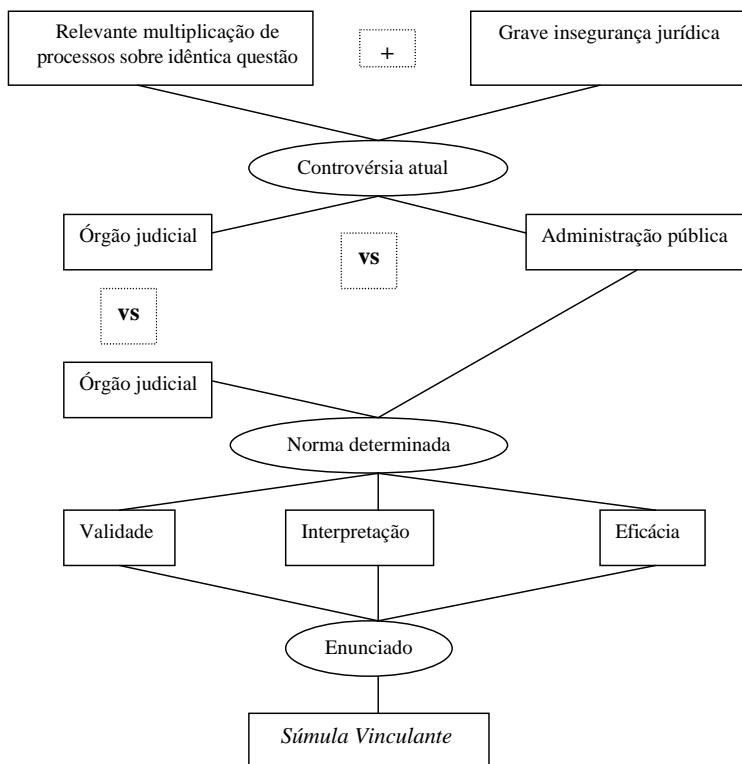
Relevante multiplicação de processos sobre idêntica questão

+

Grave insegurança jurídica

Controvérsia atual

Órgão judicial

vs

Administração pública

vs

Órgão judicial

Norma determinada

Validade

Interpretação

Eficácia

Enunciado

*Súmula Vinculante*